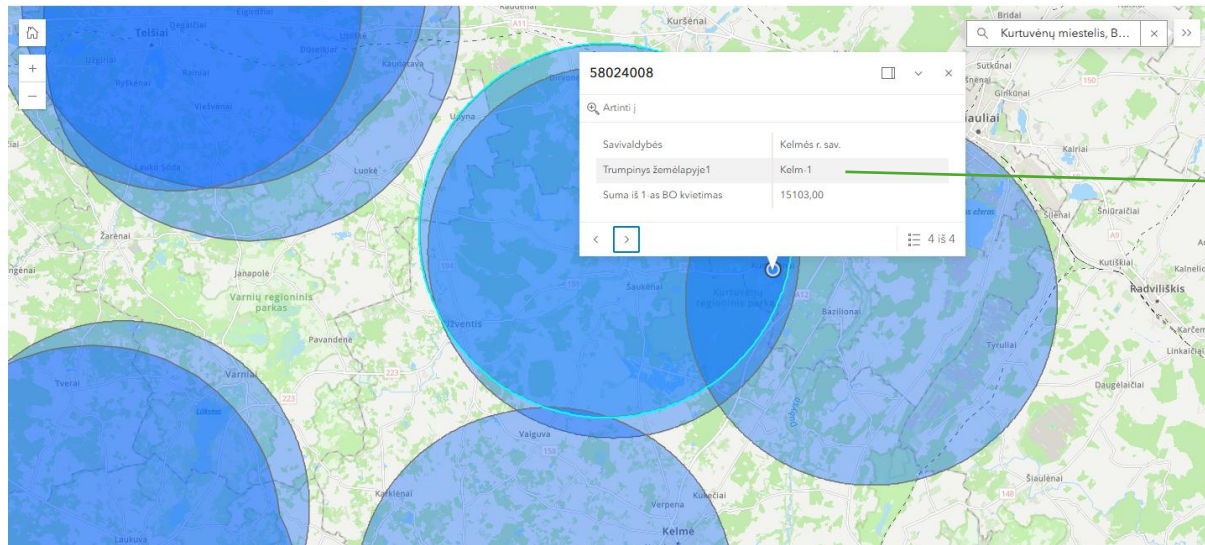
Kurtuvėnų miestelis, B...

58024008

Artinti į

| Savivaldybės | Kelmės r. sav. |
|---|---|
| Trumpinys žemėlapyje1 | Kelm-1 |
| Suma iš 1-as BO kvietimas | 15103,00 |

4 iš 4

Telšiai
Degaičiai
Ubiškė
Kaunatava
Ryškėnai
Rainiai
Viešvėnai
Lauko Soda
Luokė
Užventis
Žarėnai
Janapolė
Varnių regioninis parkas
Pavandenė
Varniai
Tverai
Lukstas
Laukuva
Karklėnai
Vaiguva
Verpena
Kukečiai
Kelmė
Šaukėnai
Kurtuvėnų regioninis parkas
Bazilionai
Tyruliai
Daugėlaičiai
Šiaulėnai
Kuršėnai
Bridai
Sutkūnai
Ginkūnai
Šiauliai
Kairiai
Šilėnai
Šniūraičiai
Kutiškiai
Kalnelio
Radviliškis
Karčem
Linkaičiai
Dubysa
Ušnėnai
A11
A12
A9
150
158
223
148